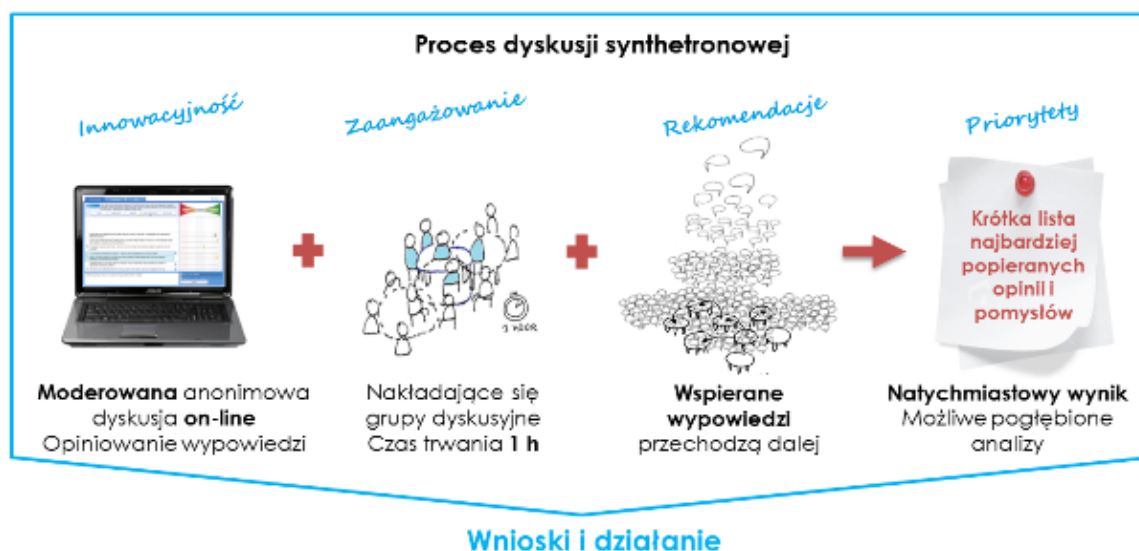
Proces dyskusji synthetronowej

Innowacyjność

Zaangażowanie

Rekomendacje

Priorytety

Krótka lista najbardziej popieranych opinii i pomysłów

1 hour

**Moderowana** anonimowa dyskusja **on-line** Opiniowanie wypowiedzi

Nakładające się grupy dyskusyjne Czas trwania **1 h**

**Wspierane wypowiedzi** przechodzą dalej

**Natychmiastowy wynik** Możliwe pogłębione analizy

Wnioski i działanie